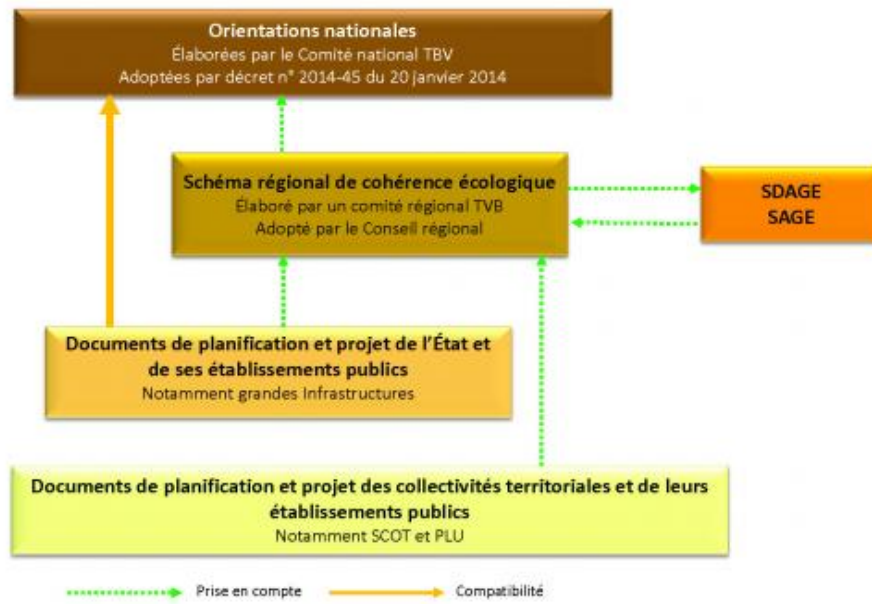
Orientations nationales
Élaborées par le Comité national TBV
Adoptées par décret n° 2014-45 du 20 janvier 2014

Schéma régional de cohérence écologique
Élaboré par un comité régional TVB
Adopté par le Conseil régional

SDAGE
SAGE

Documents de planification et projet de l'État et de ses établissements publics
Notamment grandes Infrastructures

Documents de planification et projet des collectivités territoriales et de leurs établissements publics
Notamment SCOT et PLU

Prise en compte
Compatibilité